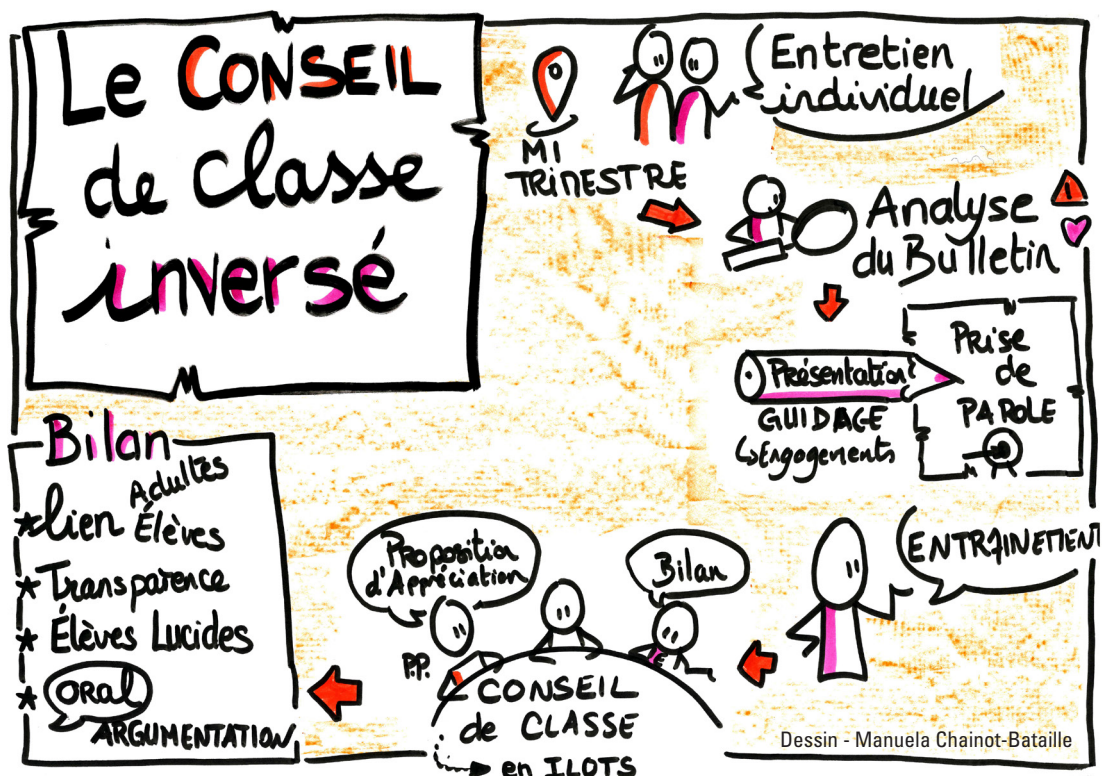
Le CONSEIL de classe inversé

MI TRIMESTRE

Entretien individuel

Analyse du Bulletin

Présentation

GUIDAGE
↳ Engagements

Prise de PAROLE

ENTRAINEMENT

Bilan

Proposition d'Appréciation

P.P.

CONSEIL de CLASSE en ILOTS

Bilan
★ Lien Adultes Élèves
★ Transparence
★ Élèves Lucides
★ ORAL ARGUMENTATION

Dessin - Manuela Chainot-Bataille